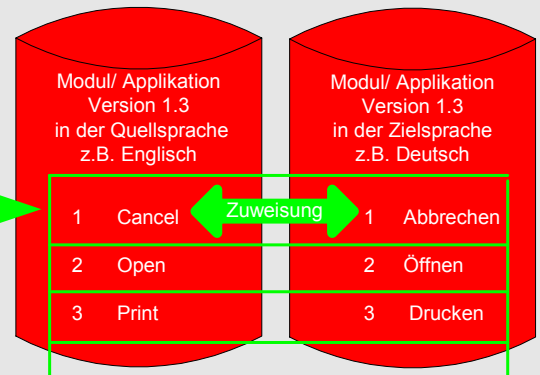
Modul/ Applikation
Version 1.3
in der Quellsprache
z.B. Englisch

Modul/ Applikation
Version 1.3
in der Zielsprache
z.B. Deutsch

| | | | |
|---|---|---|---|
| 1 | Cancel | 1 | Abbrechen |
| 2 | Open | 2 | Öffnen |
| 3 | Print | 3 | Drucken |

Zuweisung